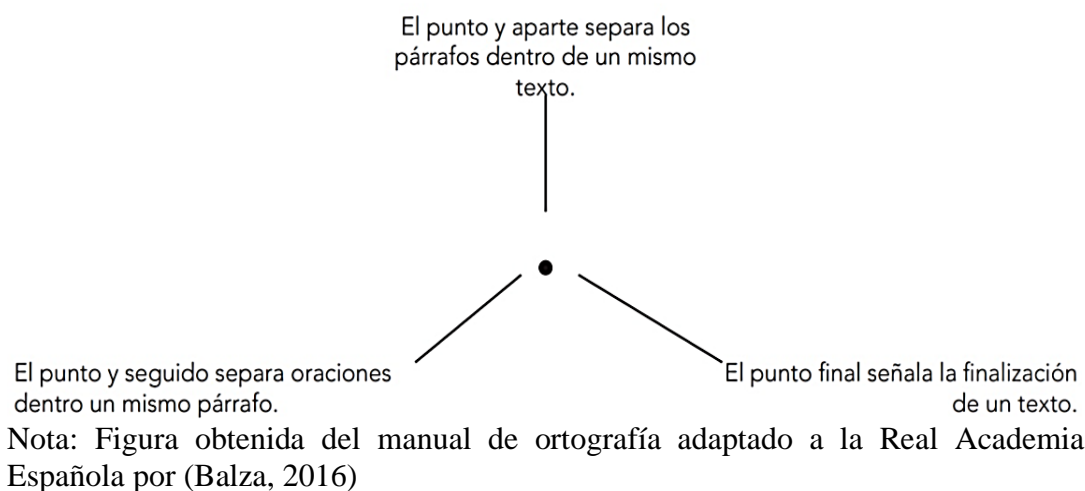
El punto y aparte separa los párrafos dentro de un mismo texto.

•

El punto y seguido separa oraciones dentro un mismo párrafo.

El punto final señala la finalización de un texto.

Nota: Figura obtenida del manual de ortografía adaptado a la Real Academia Española por (Balza, 2016)